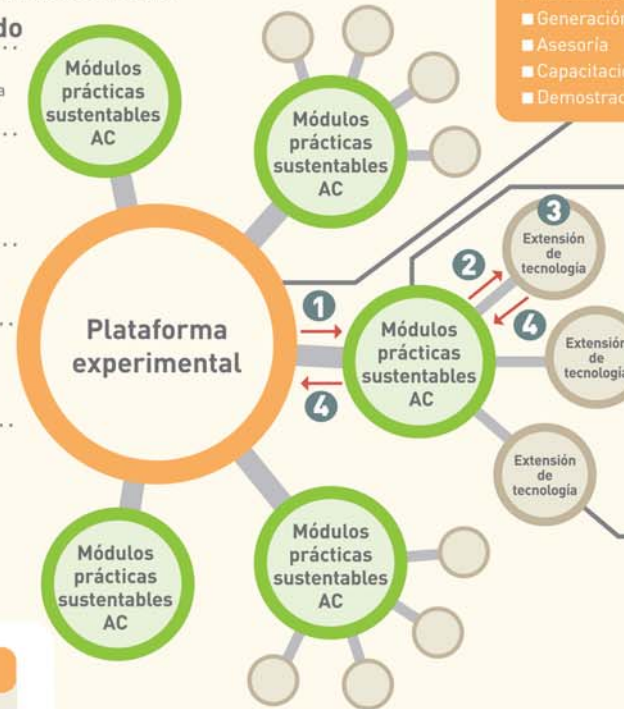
do

Generació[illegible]
Asesoría
Capacitaci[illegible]
Demostra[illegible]

Módulos prácticas sustentables AC

Módulos prácticas sustentables AC

Plataforma experimental

1

4

Módulos prácticas sustentables AC

2

3

Extensión de tecnología

4

Extensión de tecnología

Extensión de tecnología

Módulos prácticas sustentables AC

Módulos prácticas sustentables AC